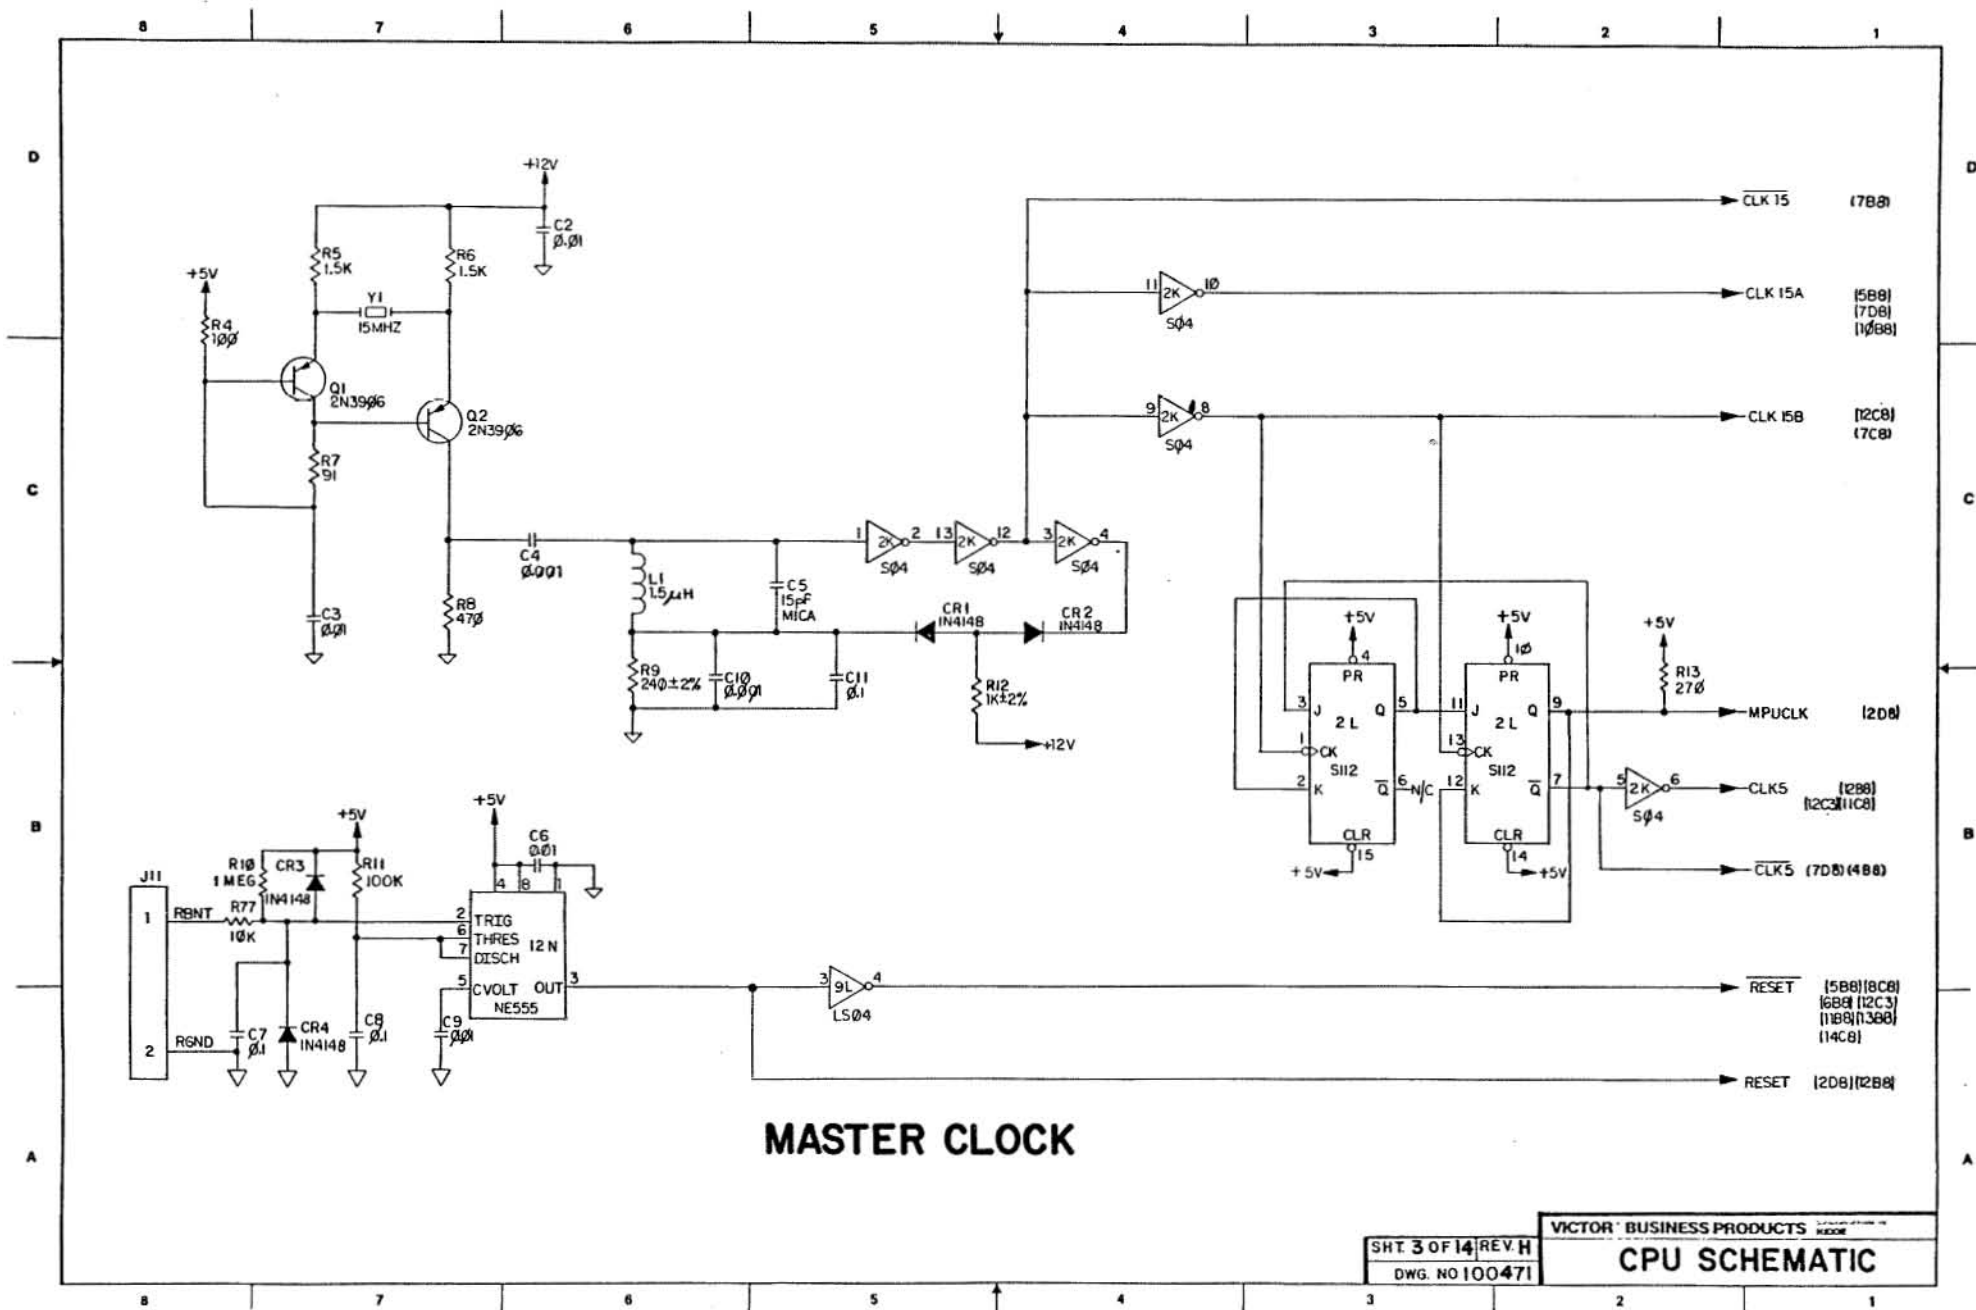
8 7 6 5 4 3 2 1

D

C

B

A

+12V
C2
Ø.Ø1
R5
1.5K
R6
1.5K
+5V
Y1
15MHZ
R4
10Ø
Q1
2N39Ø6
Q2
2N39Ø6
R7
91
C3
Ø.Ø1
R8
47Ø
C4
Ø.ØØ1
L1
1.5μH
C5
15pF
MICA
R9
24Ø±2%
C1Ø
Ø.ØØ1
C11
Ø.1
CR1
1N4148
CR2
1N4148
R12
1K±2%
+12V

1 2K 2 SØ4
13 2K 12 SØ4
3 2K 4 SØ4
11 2K 1Ø SØ4
9 2K 8 SØ4

$\overline{CLK\ 15}$ (7B8)
CLK 15A (5B8) (7D8) (1ØB8)
CLK 15B (12C8) (7C8)

+5V
4
PR
3 J 2L Q 5
1 CK
S112
2 K $\overline{Q}$ 6 N/C
CLR
15
+5V

+5V
1Ø
PR
11 J 2L Q 9
13 CK
S112
12 K $\overline{Q}$ 7
CLR
14
+5V

+5V
R13
27Ø
MPUCLK (2D8)
5 2K 6
SØ4
CLK5 (12B8) (12C3)(11C8)
$\overline{CLK5}$ (7D8) (4B8)

J11
1 RBNT
2 RGND
R1Ø
1 MEG
CR3
1N4148
+5V
R11
100K
R77
1ØK
C7
Ø.1
CR4
1N4148
C8
Ø.1
+5V
C6
Ø.Ø1
4 8 1
2 TRIG
6 THRES
7 DISCH
12 N
5 CVOLT OUT 3
NE555
C9
Ø.Ø1

3 9L 4
LSØ4
$\overline{RESET}$ (5B8) (8C8) (6B8) (12C3) (11B8) (13B8) (14C8)
RESET (2D8) (12B8)

MASTER CLOCK

SHT. 3 OF 14 REV. H
DWG. NO 100471
VICTOR BUSINESS PRODUCTS
CPU SCHEMATIC